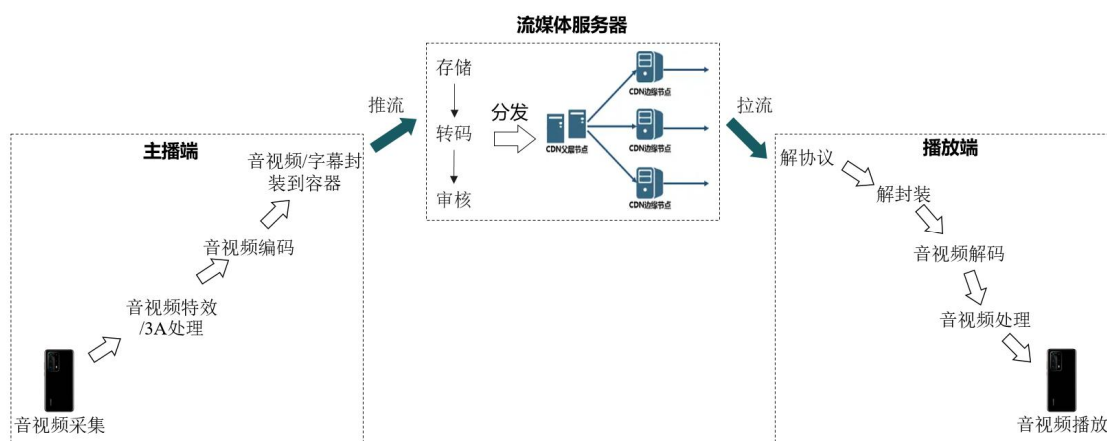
流媒体服务器

存储
转码
审核

分发

CDN父层节点

CDN边缘节点
CDN边缘节点
CDN边缘节点

推流

拉流

主播端

音视频/字幕封装到容器

音视频编码

音视频特效/3A处理

音视频采集

播放端

解协议

解封装

音视频解码

音视频处理

音视频播放